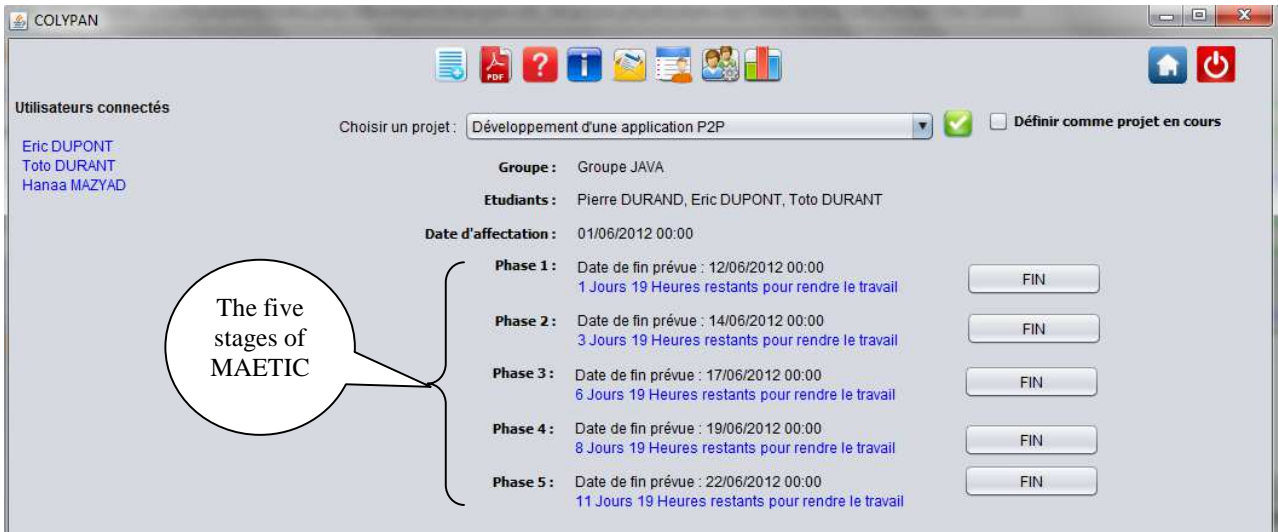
COLYPAN

Utilisateurs connectés

Eric DUPONT
Toto DURANT
Hanaa MAZYAD

Choisir un projet : Développement d'une application P2P

Définir comme projet en cours

Groupe : Groupe JAVA

Etudiants : Pierre DURAND, Eric DUPONT, Toto DURANT

Date d'affectation : 01/06/2012 00:00

Phase 1 : Date de fin prévue : 12/06/2012 00:00
1 Jours 19 Heures restants pour rendre le travail
FIN

Phase 2 : Date de fin prévue : 14/06/2012 00:00
3 Jours 19 Heures restants pour rendre le travail
FIN

Phase 3 : Date de fin prévue : 17/06/2012 00:00
6 Jours 19 Heures restants pour rendre le travail
FIN

Phase 4 : Date de fin prévue : 19/06/2012 00:00
8 Jours 19 Heures restants pour rendre le travail
FIN

Phase 5 : Date de fin prévue : 22/06/2012 00:00
11 Jours 19 Heures restants pour rendre le travail
FIN

The five stages of MAETIC